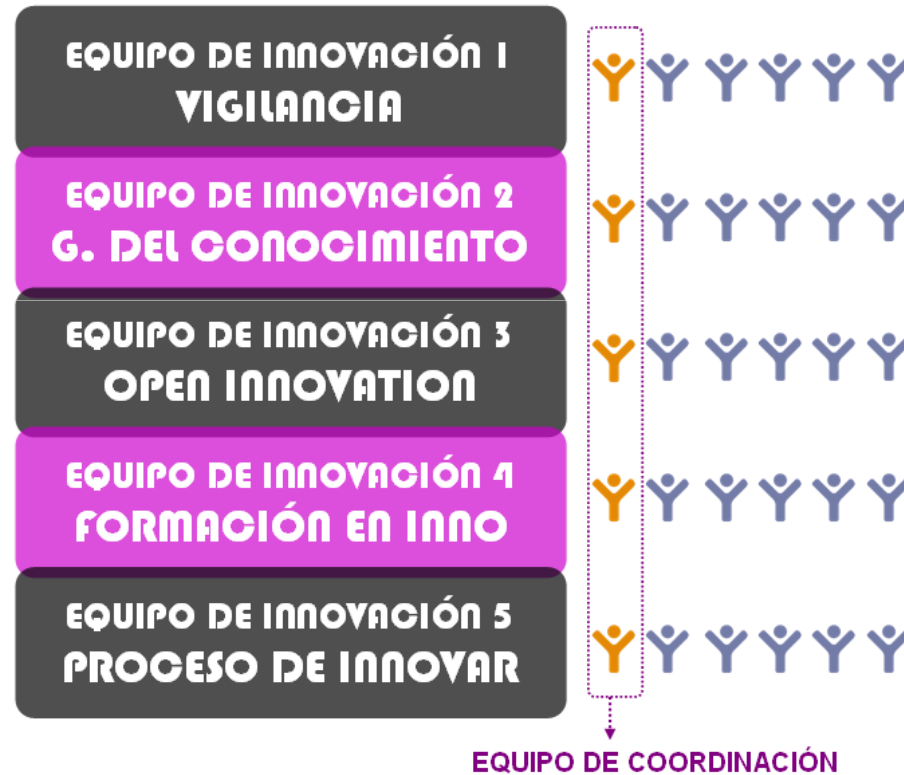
EQUIPO DE INNOVACIÓN 1
VIGILANCIA

EQUIPO DE INNOVACIÓN 2
G. DEL CONOCIMIENTO

EQUIPO DE INNOVACIÓN 3
OPEN INNOVATION

EQUIPO DE INNOVACIÓN 4
FORMACIÓN EN INNO

EQUIPO DE INNOVACIÓN 5
PROCESO DE INNOVAR

EQUIPO DE COORDINACIÓN